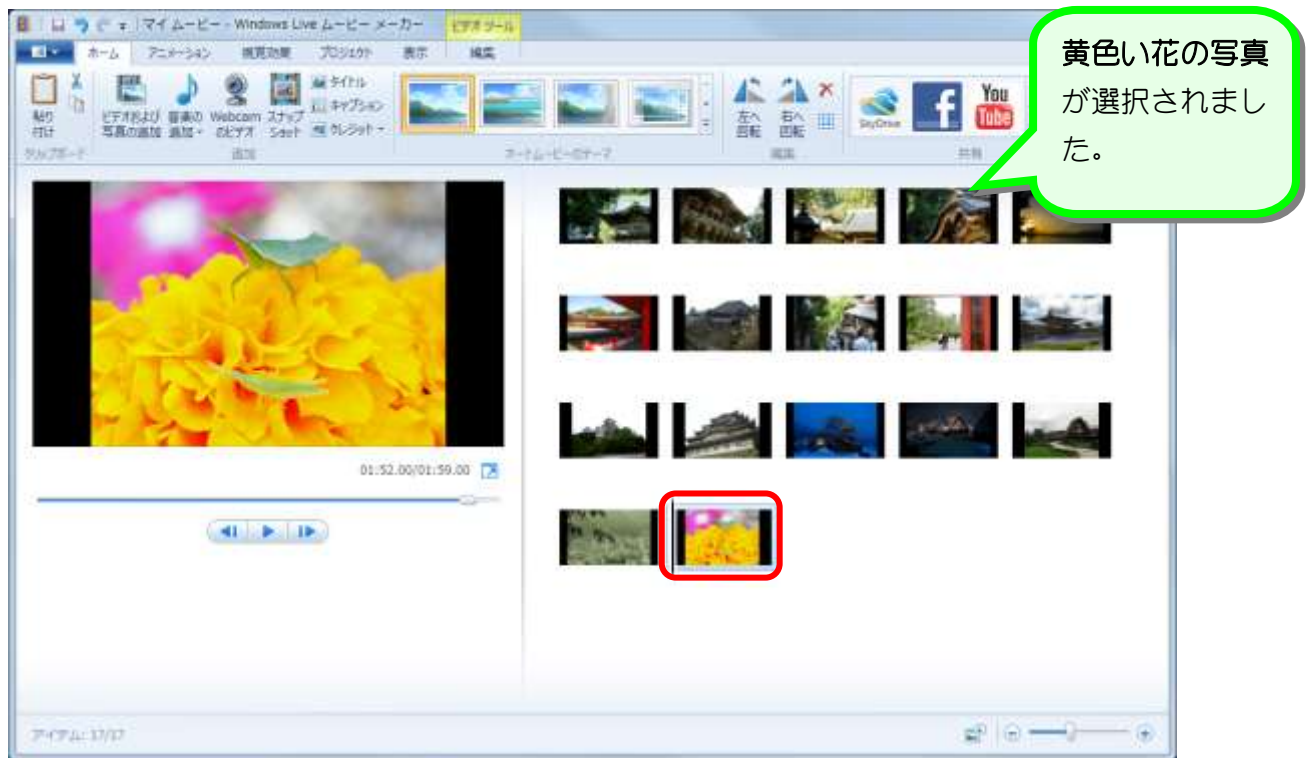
マイ ムービー - Windows Live ムービー メーカー
ビデオ ツール
ホーム アニメーション 視覚効果 プロジェクト 表示 編集
貼り付け
クリップボード
ビデオおよび写真の追加 音楽の追加 Webcam のビデオ スナップショット
タイトル
キャプション
クレジット
追加
オートムービーのテーマ
左へ回転 右へ回転
編集
SkyDrive
You Tube
共有

黄色い花の写真が選択されました。

01:52.00/01:59.00

アイテム: 17/17